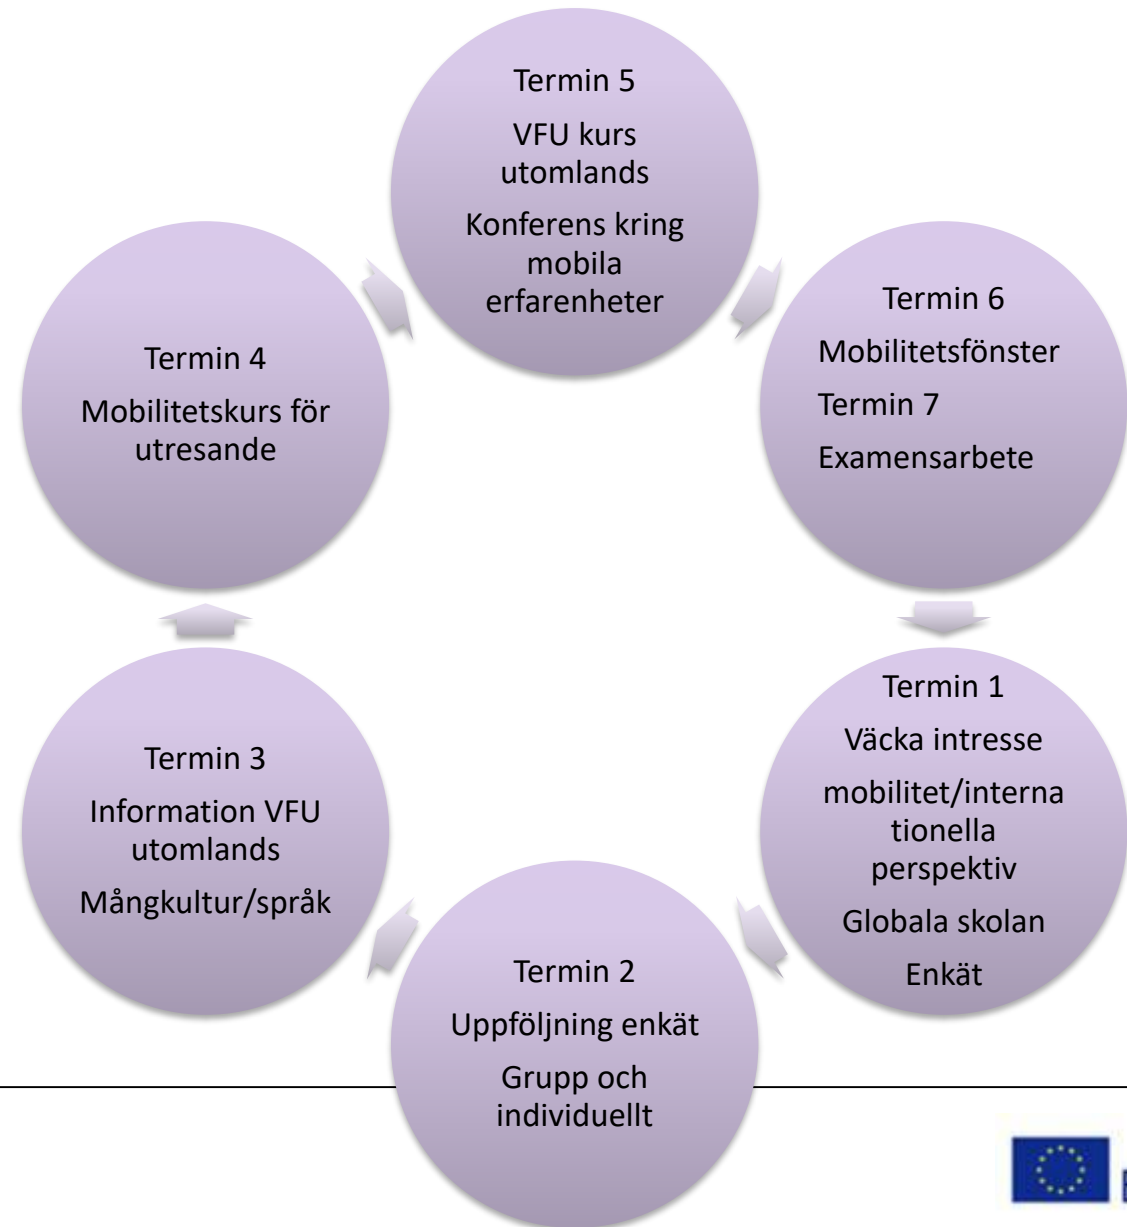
Termin 5
VFU kurs utomlands
Konferens kring mobila erfarenheter

Termin 6
Mobilitetsfönster
Termin 7
Examensarbete

Termin 1
Väcka intresse
mobilitet/internationella perspektiv
Globala skolan
Enkät

Termin 2
Uppföljning enkät
Grupp och individuellt

Termin 3
Information VFU utomlands
Mångkultur/språk

Termin 4
Mobilitetskurs för utresande